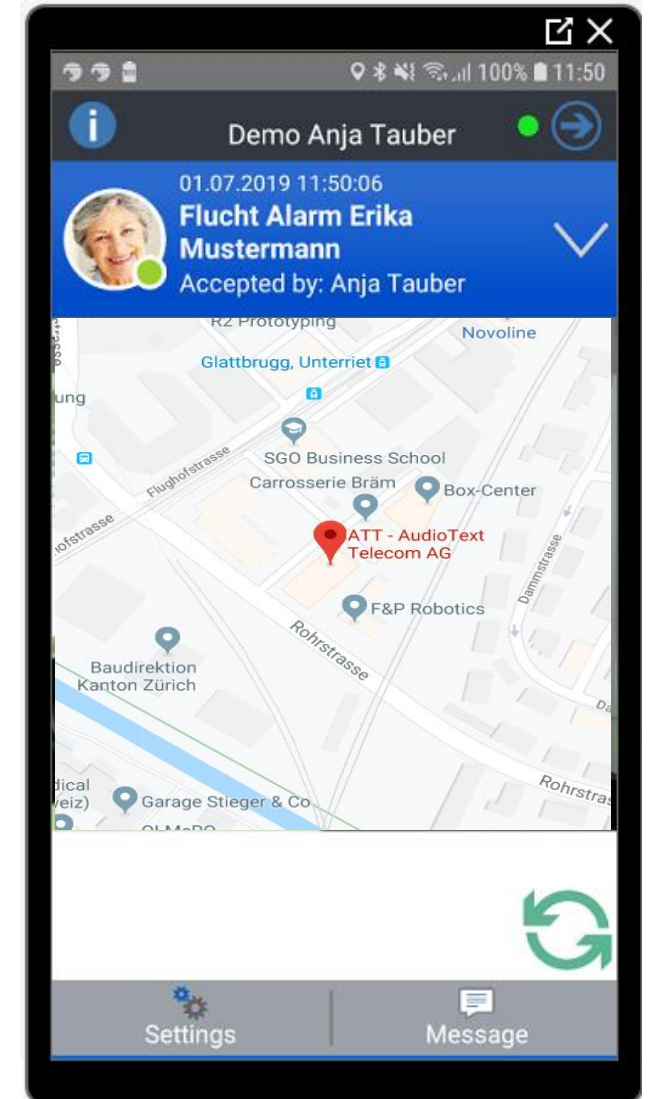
100% 11:50

Demo Anja Tauber

01.07.2019 11:50:06
Flucht Alarm Erika Mustermann
Accepted by: Anja Tauber

R2 Prototyping
Novoline
Glattbrugg, Unterriet
ung
Flughofstrasse
ofstrasse
SGO Business School
Carrosserie Bräm
Box-Center
ATT - AudioText Telecom AG
Dammstrasse
F&P Robotics
Rohrstrasse
Baudirektion Kanton Zürich
Da
Rohrstras
dical
eiz)
Garage Stieger & Co

Settings
Message